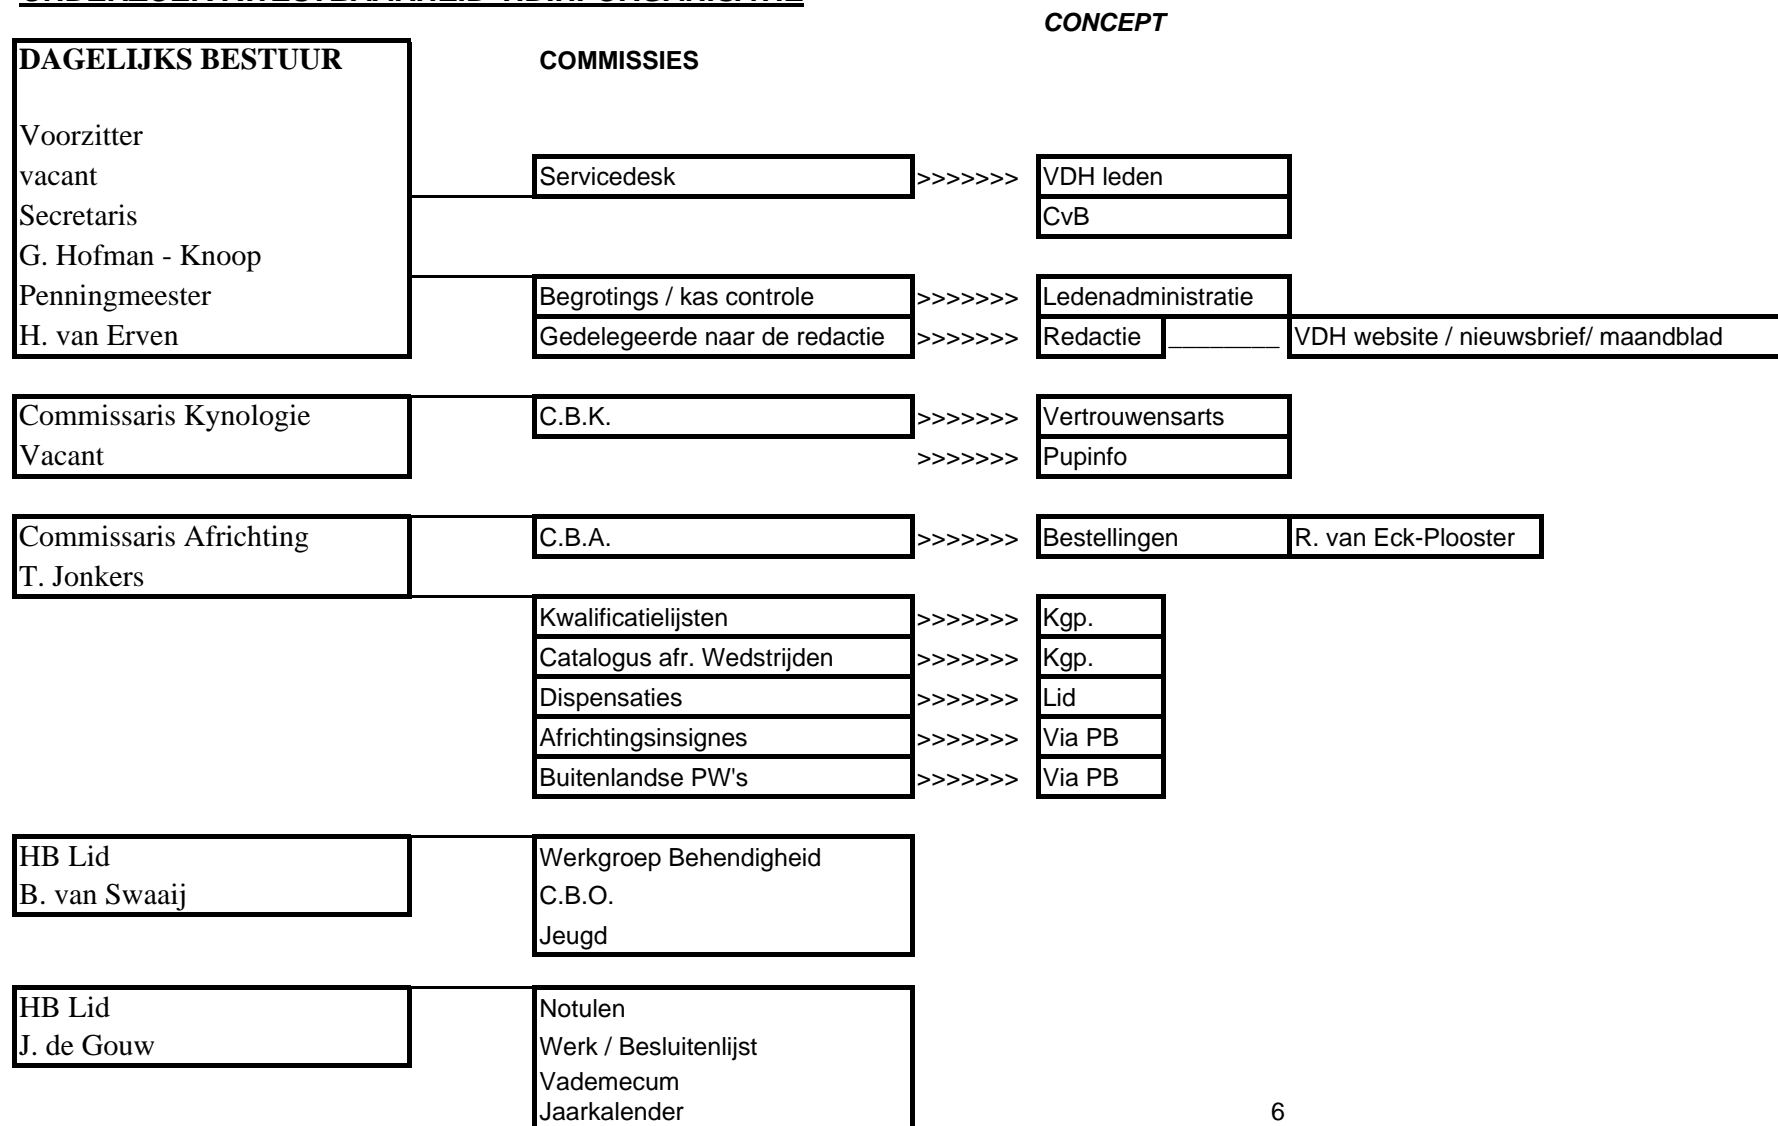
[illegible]

CONCEPT

DAGELIJKS BESTUUR

COMMISSIES

Voorzitter
vacant
Secretaris
G. Hofman - Knoop
Penningmeester
H. van Erven

Servicedesk >>>>>>> VDH leden
CvB

Begrotings / kas controle >>>>>>> Ledenadministratie
Gedelegeerde naar de redactie >>>>>>> Redactie _______ VDH website / nieuwsbrief/ maandblad

Commissaris Kynologie
Vacant

C.B.K. >>>>>>> Vertrouwensarts
>>>>>>> Pupinfo

Commissaris Africhting
T. Jonkers

C.B.A. >>>>>>> Bestellingen R. van Eck-Plooster

Kwalificatielijsten >>>>>>> Kgp.
Catalogus afr. Wedstrijden >>>>>>> Kgp.
Dispensaties >>>>>>> Lid
Africhtingsinsignes >>>>>>> Via PB
Buitenlandse PW's >>>>>>> Via PB

HB Lid
B. van Swaaij

Werkgroep Behendigheid
C.B.O.
Jeugd

HB Lid
J. de Gouw

Notulen
Werk / Besluitenlijst
Vademecum
Jaarkalender

6